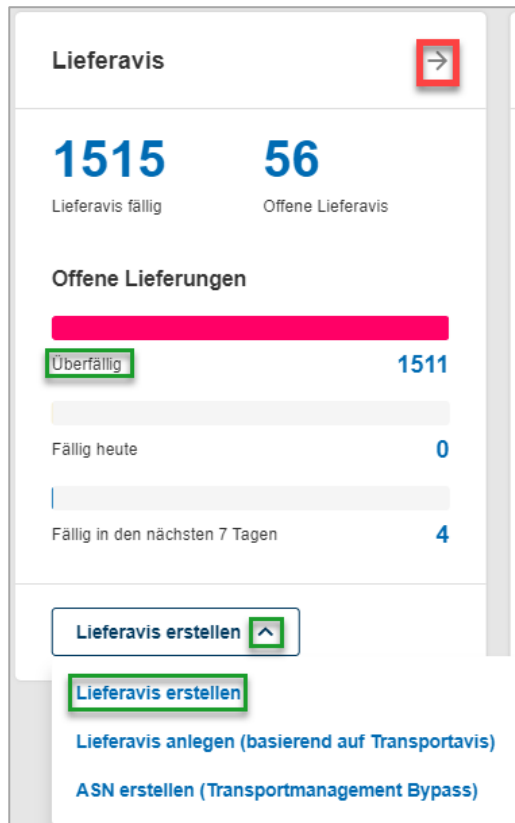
Lieferavis

1515
Lieferavis fällig

56
Offene Lieferavis

Offene Lieferungen

Überfällig 1511

Fällig heute 0

Fällig in den nächsten 7 Tagen 4

Lieferavis erstellen

Lieferavis erstellen
Lieferavis anlegen (basierend auf Transportavis)
ASN erstellen (Transportmanagement Bypass)